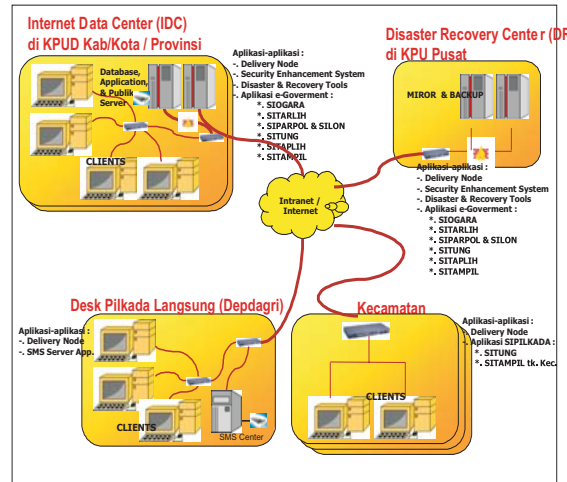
Internet Data Center (IDC)
di KPUD Kab/Kota / Provinsi

Database, Application, & Publik Server

CLIENTS

Aplikasi-aplikasi :
-. Delivery Node
-. Security Enhancement System
-. Disaster & Recovery Tools
-. Aplikasi e-Goverment :
*. SIOGARA
*. SITARLIH
*. SIPARPOL & SILON
*. SITUNG
*. SITAPLIH
*. SITAMPIL

Disaster Recovery Cente r (DR
di KPU Pusat

MIROR & BACKUP

Aplikasi-aplikasi :
-. Delivery Node
-. Security Enhancement System
-. Disaster & Recovery Tools
-. Aplikasi e-Goverment :
*. SIOGARA
*. SITARLIH
*. SIPARPOL & SILON
*. SITUNG
*. SITAPLIH
*. SITAMPIL

Intranet / Internet

Desk Pilkada Langsung (Depdagri)

Aplikasi-aplikasi :
-. Delivery Node
-. SMS Server App.

CLIENTS

SMS Center

Kecamatan

Aplikasi-aplikasi :
-. Delivery Node
-. Aplikasi SIPILKADA :
*. SITUNG
*. SITAMPIL tk. Kec.

CLIENTS